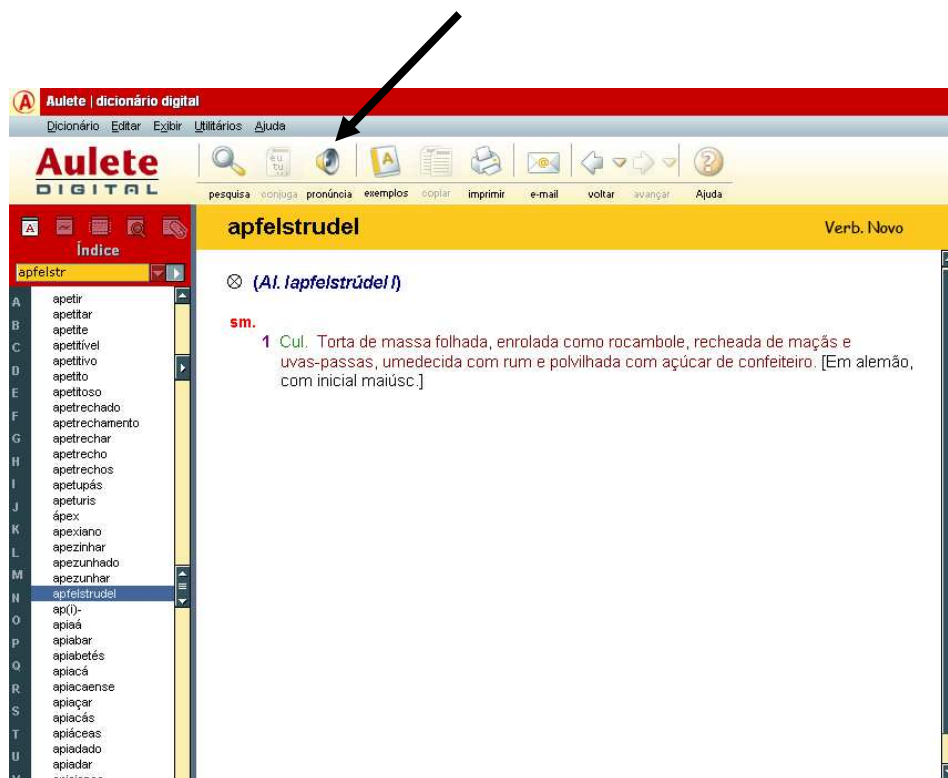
Aulete | dicionário digital

Dicionário Editar Exibir Utilitários Ajuda

Aulete DIGITAL

pesquisa conjuga pronúncia exemplos copiar imprimir e-mail voltar avançar Ajuda

Índice

apfelstr

A B C D E F G H I J K L M N O P Q R S T U

apetir
apetitar
apetite
apetitível
apetitivo
apetito
apetitoso
apetrechado
apetrechamento
apetrechar
apetrecho
apetrechos
apetupás
apeturis
ápex
apexiano
apezinhar
apezunhado
apezunhar
apfelstrudel
ap(i)-
apiaá
apiabar
apiabetés
apiacá
apiacaense
apiaçar
apiacás
apiáceas
apiadado
apiadar

apfelstrudel

Verb. Novo

⊗ (Al. /apfelstrúdel/)

sm.

1 Cul. Torta de massa folhada, enrolada como rocambole, recheada de maçãs e uvas-passas, umedecida com rum e polvilhada com açúcar de confeiteiro. [Em alemão, com inicial maiúsc.]